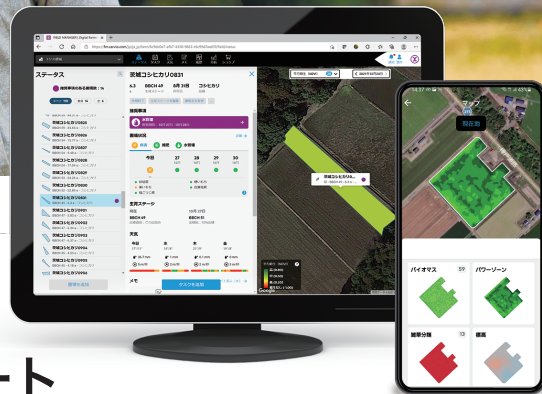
ステータス

茨城コシヒカリ0831

6.3
BBCH 49
8月 31日
コシヒカリ

茨城コシヒカリ0831

今日
27
28
29
30

主要ステージ

天気

タスクを追加

圃場を追加

メモ

茨城コシヒカリ0...

マップ

現在地

バイオマス
59
パワーゾーン

雑草分布
13
標高

ート